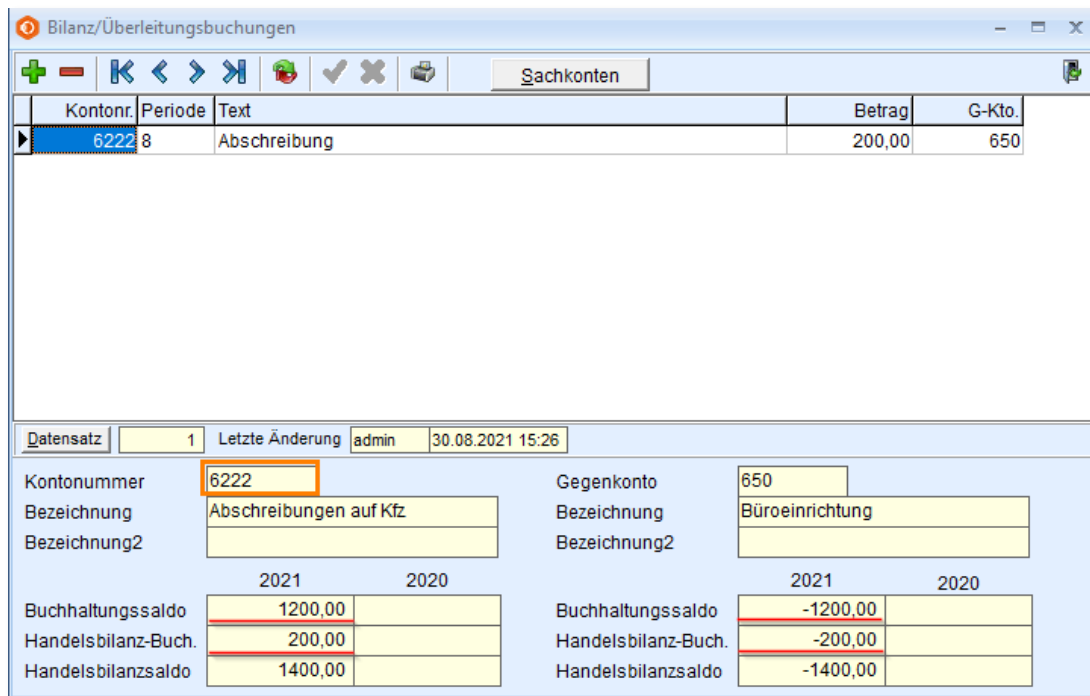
Bilanz/Überleitungsbuchungen

Sachkonten

| Kontonr. | Periode | Text | Betrag | G-Kto. |
|---|---|---|---|---|
| 6222 | 8 | Abschreibung | 200,00 | 650 |

Datensatz 1 Letzte Änderung admin 30.08.2021 15:26

Kontonummer 6222
Bezeichnung Abschreibungen auf Kfz
Bezeichnung2

| | 2021 | 2020 |
|---|---|---|
| Buchhaltungssaldo | 1200,00 | |
| Handelsbilanz-Buch. | 200,00 | |
| Handelsbilanzsaldo | 1400,00 | |

Gegenkonto 650
Bezeichnung Büroeinrichtung
Bezeichnung2

| | 2021 | 2020 |
|---|---|---|
| Buchhaltungssaldo | -1200,00 | |
| Handelsbilanz-Buch. | -200,00 | |
| Handelsbilanzsaldo | -1400,00 | |